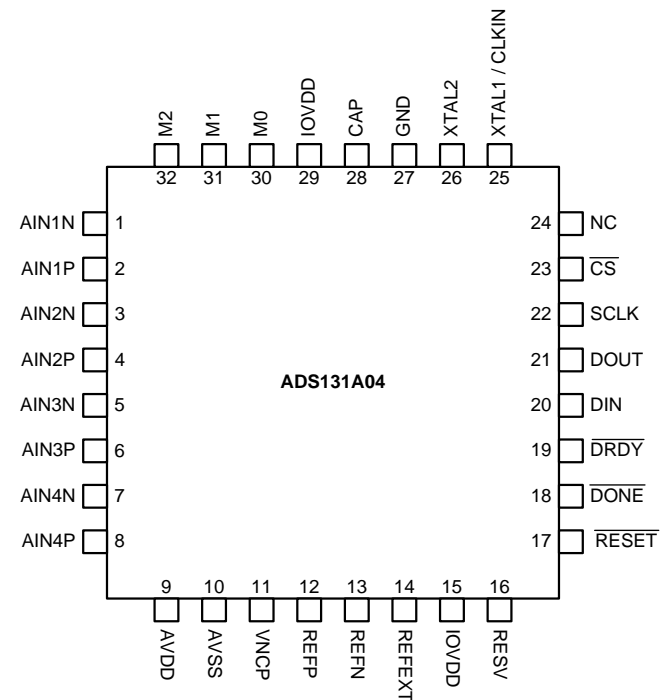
M2 32
M1 31
M0 30
IOVDD 29
CAP 28
GND 27
XTAL2 26
XTAL1 / CLKIN 25

AIN1N 1
AIN1P 2
AIN2N 3
AIN2P 4
AIN3N 5
AIN3P 6
AIN4N 7
AIN4P 8

ADS131A04

24 NC
23 $\overline{CS}$
22 SCLK
21 DOUT
20 DIN
19 $\overline{DRDY}$
18 $\overline{DONE}$
17 $\overline{RESET}$

9 AVDD
10 AVSS
11 VNCP
12 REFP
13 REFN
14 REFEXT
15 IOVDD
16 RESV